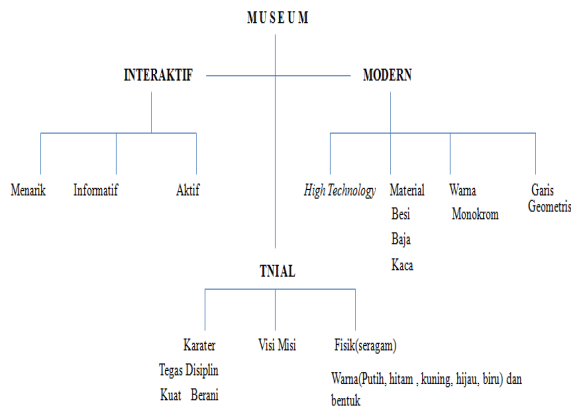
M U S E U M

INTERAKTIF

MODERN

Menarik

Informatif

Aktif

High Technology

Material
Besi
Baja
Kaca

Warna
Monokrom

Garis
Geometris

TNIAL

Karater
Tegas Disiplin
Kuat Berani

Visi Misi

Fisik(seragam)

Warna(Putih, hitam , kuning, hijau, biru) dan bentuk